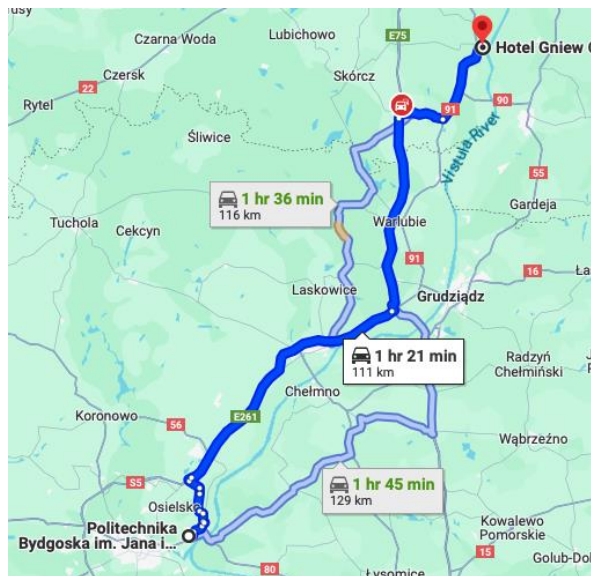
usy
Czarna Woda
Lubichowo
E75
Hotel Gniew
Czersk
22
Skórcz
Rytel
91
90
Śliwice
Vistula River
55
1 hr 36 min
116 km
Tuchola
Cekcyn
Warlubie
Gardeja
91
16
Ła
Laskowice
Grudziądz
1 hr 21 min
111 km
Radzyń Chełmiński
Chełmno
Koronowo
56
E261
Wąbrzeźno
S5
Osielsk
1 hr 45 min
129 km
Politechnika Bydgoska im. Jana i...
Kowalewo Pomorskie
15
Golub-Dob
80
Łysomice